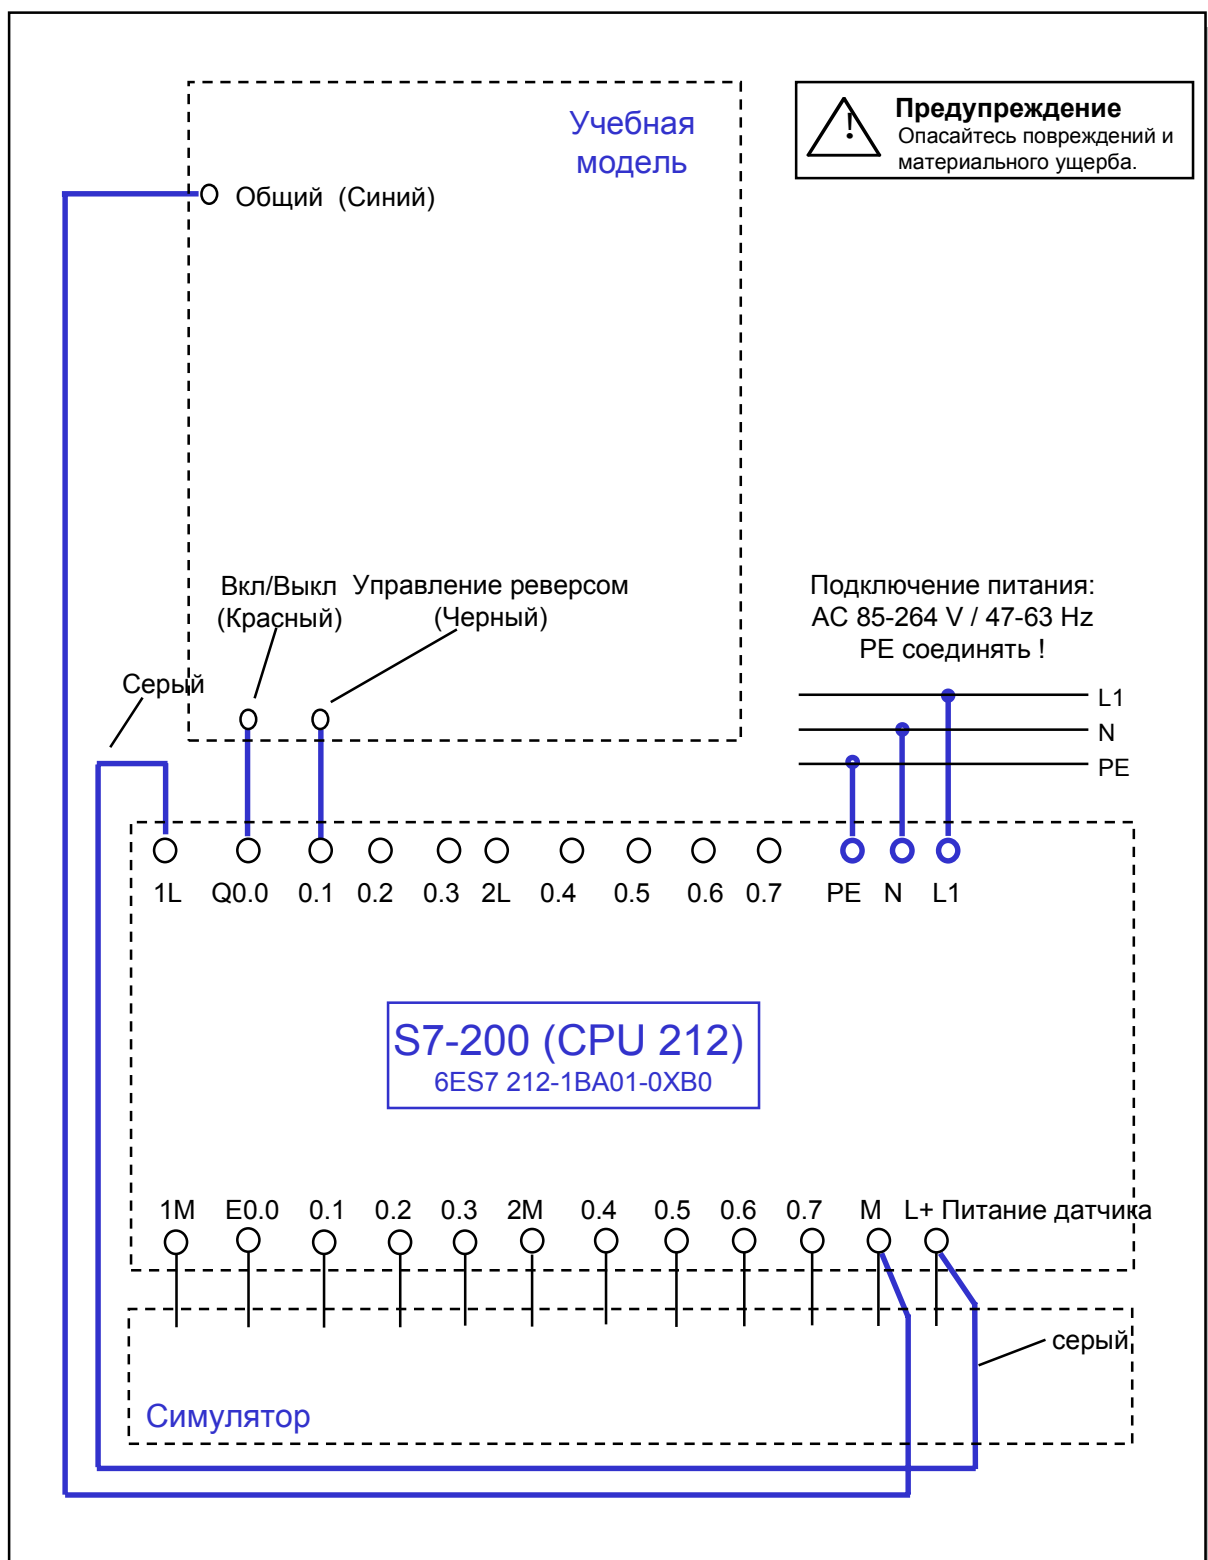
Учебная модель

Предупреждение
Опасайтесь повреждений и материального ущерба.

Общий (Синий)

Вкл/Выкл (Красный)
Управление реверсом (Черный)

Подключение питания:
AC 85-264 V / 47-63 Hz
PE соединять !

Серый

L1
N
PE

1L Q0.0 0.1 0.2 0.3 2L 0.4 0.5 0.6 0.7 PE N L1

S7-200 (CPU 212)
6ES7 212-1BA01-0XB0

1M E0.0 0.1 0.2 0.3 2M 0.4 0.5 0.6 0.7 M L+ Питание датчика

серый

Симулятор